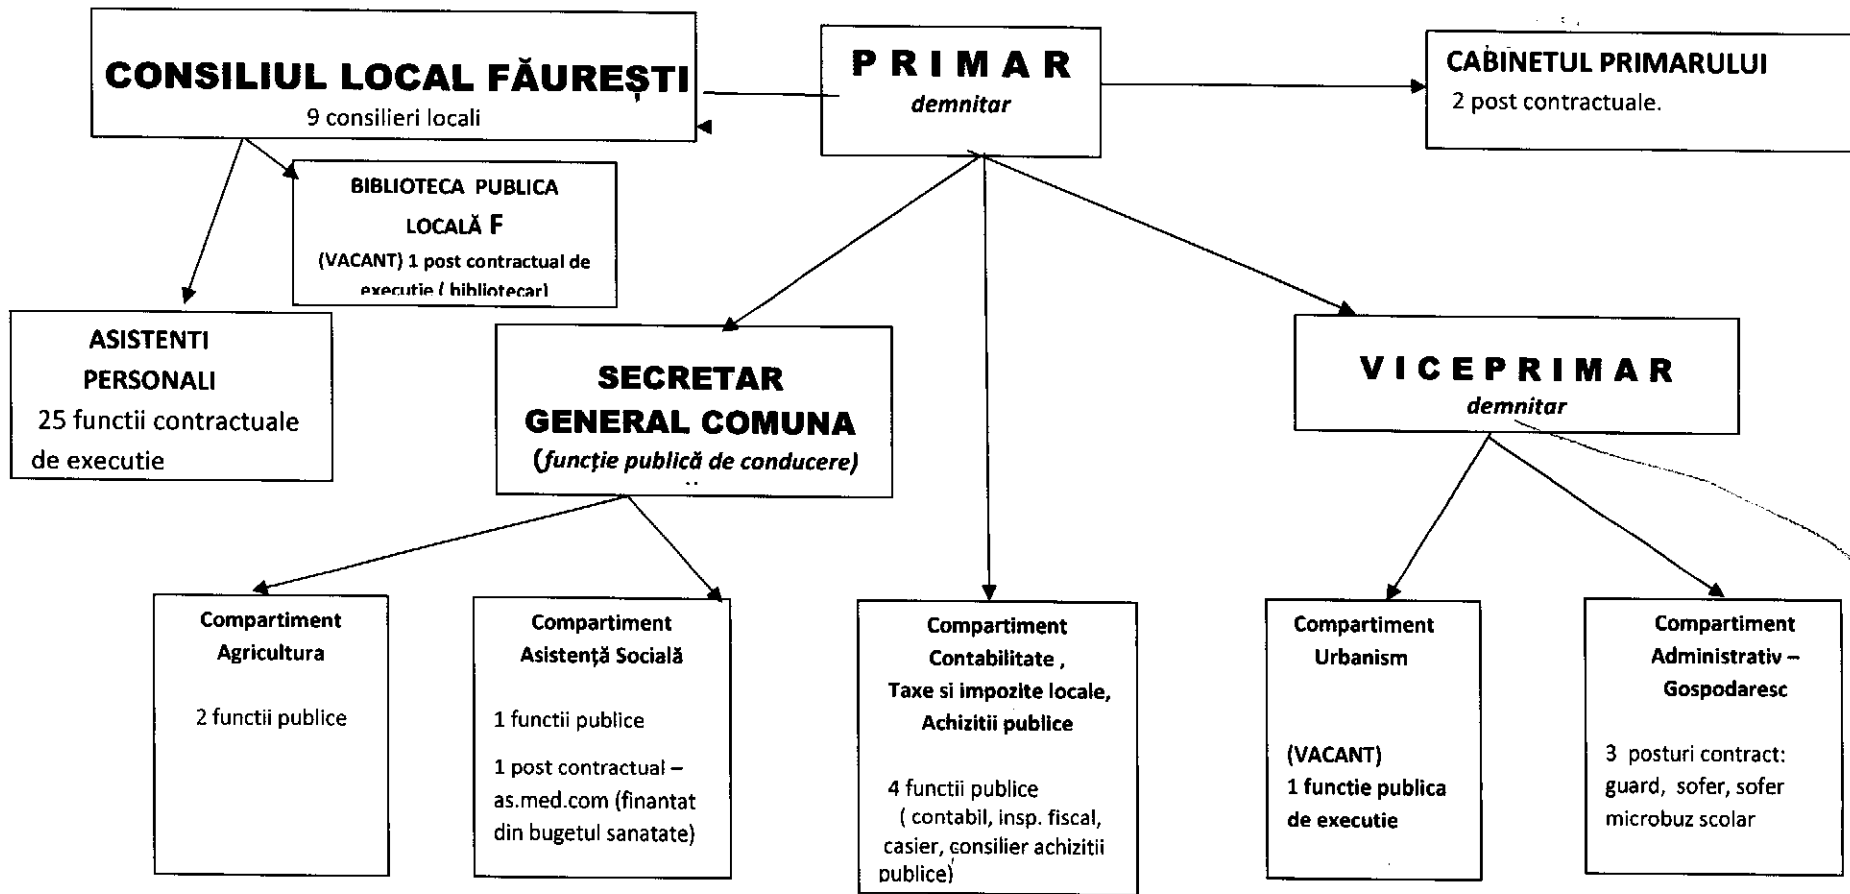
CONSILIUL LOCAL FĂUREȘTI
9 consilieri locali

PRIMAR
demnitar

CABINETUL PRIMARULUI
2 post contractuale.

BIBLIOTECA PUBLICA LOCALĂ F
(VACANT) 1 post contractual de executie ( bibliotecar)

ASISTENTI PERSONALI
25 functii contractuale de executie

SECRETAR GENERAL COMUNA
(funcție publică de conducere)

VICEPRIMAR
demnitar

Compartiment Agricultura
2 functii publice

Compartiment Asistență Socială
1 functii publice
1 post contractual – as.med.com (finantat din bugetul sanatate)

Compartiment Contabilitate , Taxe si impozite locale, Achizitii publice
4 functii publice ( contabil, insp. fiscal, casier, consilier achizitii publice)

Compartiment Urbanism
(VACANT)
1 functie publica de executie

Compartiment Administrativ – Gospodaresc
3 posturi contract: guard, sofer, sofer microbuz scolar